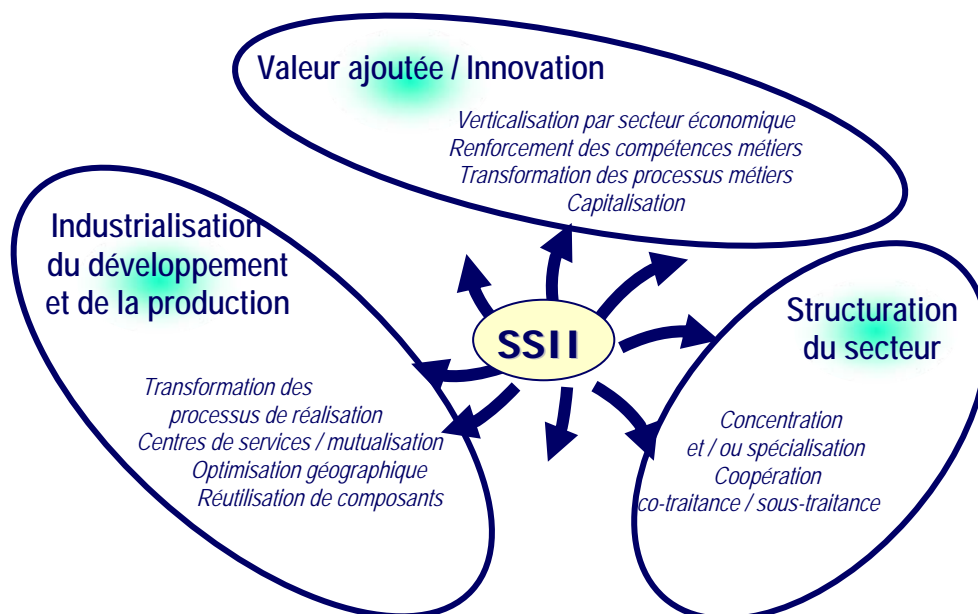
Valeur ajoutée / Innovation

Verticalisation par secteur économique
Renforcement des compétences métiers
Transformation des processus métiers
Capitalisation

Industrialisation du développement et de la production

Transformation des processus de réalisation
Centres de services / mutualisation
Optimisation géographique
Réutilisation de composants

SSII

Structuration du secteur

Concentration
et / ou spécialisation
Coopération
co-traitance / sous-traitance